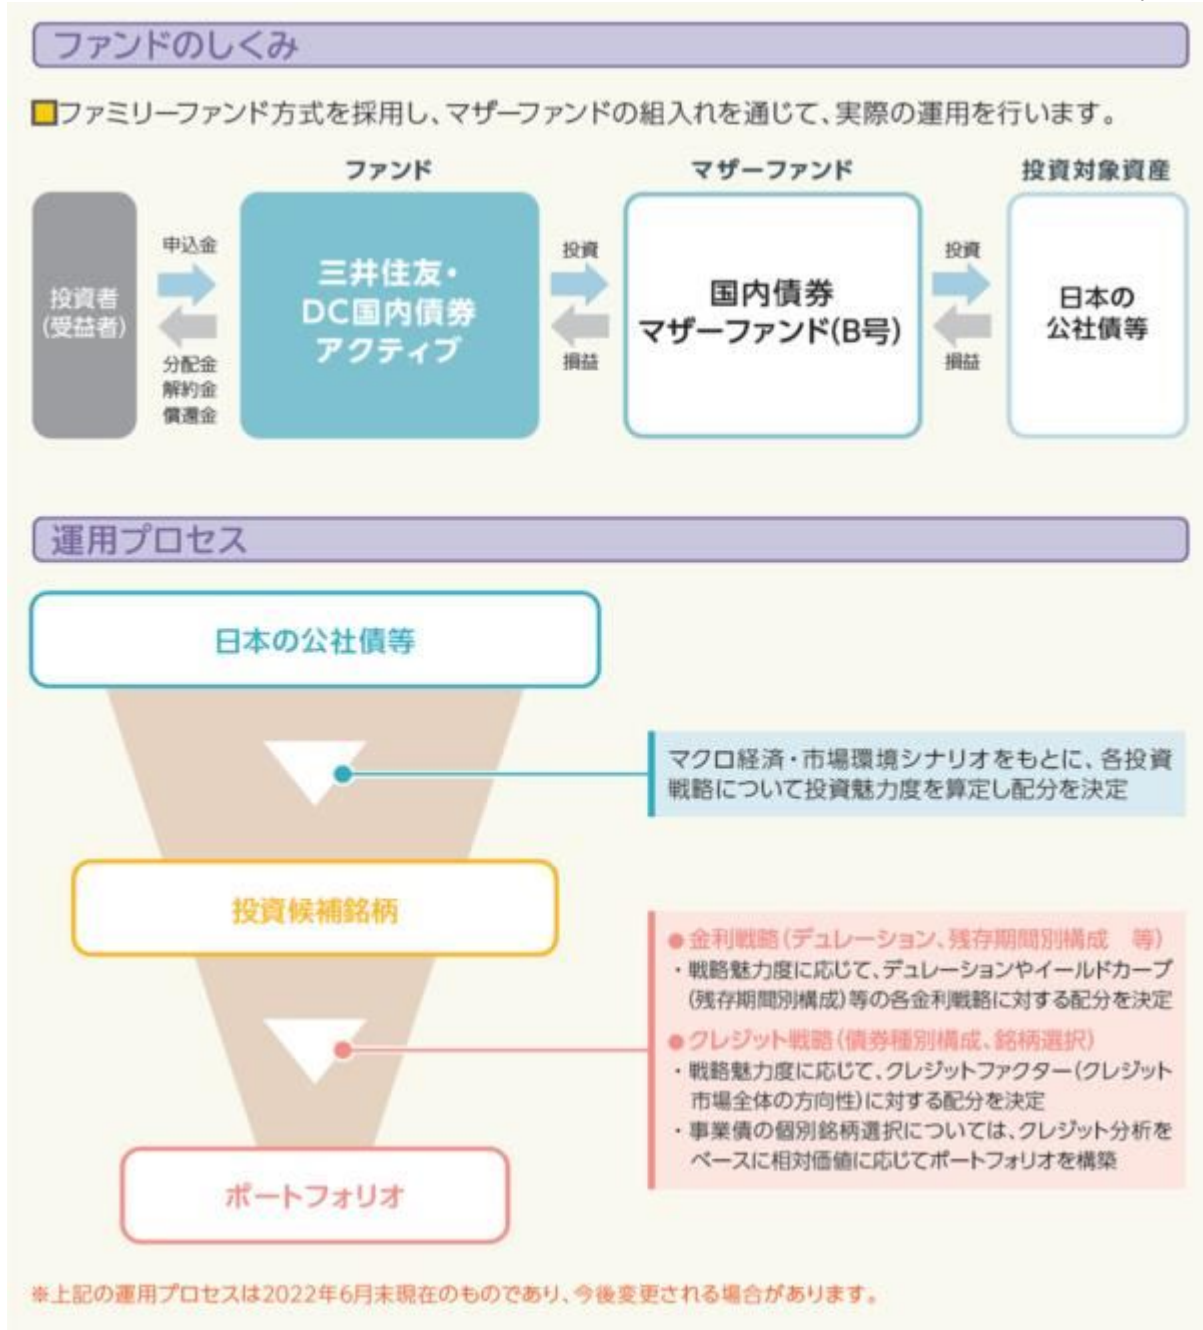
ファンドのしくみ

■ファミリーファンド方式を採用し、マザーファンドの組入れを通じて、実際の運用を行います。

ファンド

マザーファンド

投資対象資産

投資者（受益者）

申込金

分配金
解約金
償還金

三井住友・DC国内債券アクティブ

投資

損益

国内債券マザーファンド(B号)

投資

損益

日本の公社債等

運用プロセス

日本の公社債等

マクロ経済・市場環境シナリオをもとに、各投資戦略について投資魅力度を算定し配分を決定

投資候補銘柄

●金利戦略（デュレーション、残存期間別構成　等）
・戦略魅力度に応じて、デュレーションやイールドカーブ（残存期間別構成）等の各金利戦略に対する配分を決定
●クレジット戦略（債券種別構成、銘柄選択）
・戦略魅力度に応じて、クレジットファクター（クレジット市場全体の方向性）に対する配分を決定
・事業債の個別銘柄選択については、クレジット分析をベースに相対価値に応じてポートフォリオを構築

ポートフォリオ

※上記の運用プロセスは2022年6月末現在のものであり、今後変更される場合があります。